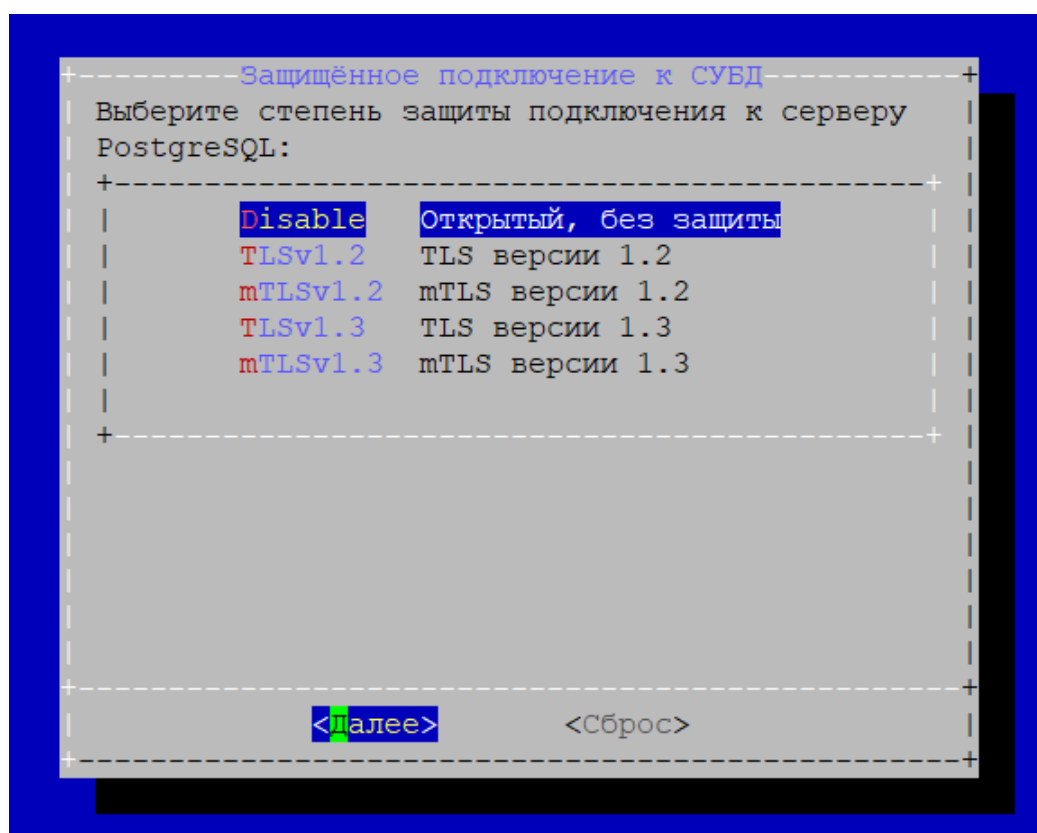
Защищённое подключение к СУБД

Выберите степень защиты подключения к серверу PostgreSQL:

| | |
|---|---|
| Disable | Открытый, без защиты |
| TLSv1.2 | TLS версии 1.2 |
| mTLSv1.2 | mTLS версии 1.2 |
| TLSv1.3 | TLS версии 1.3 |
| mTLSv1.3 | mTLS версии 1.3 |

<Далее> <Сброс>